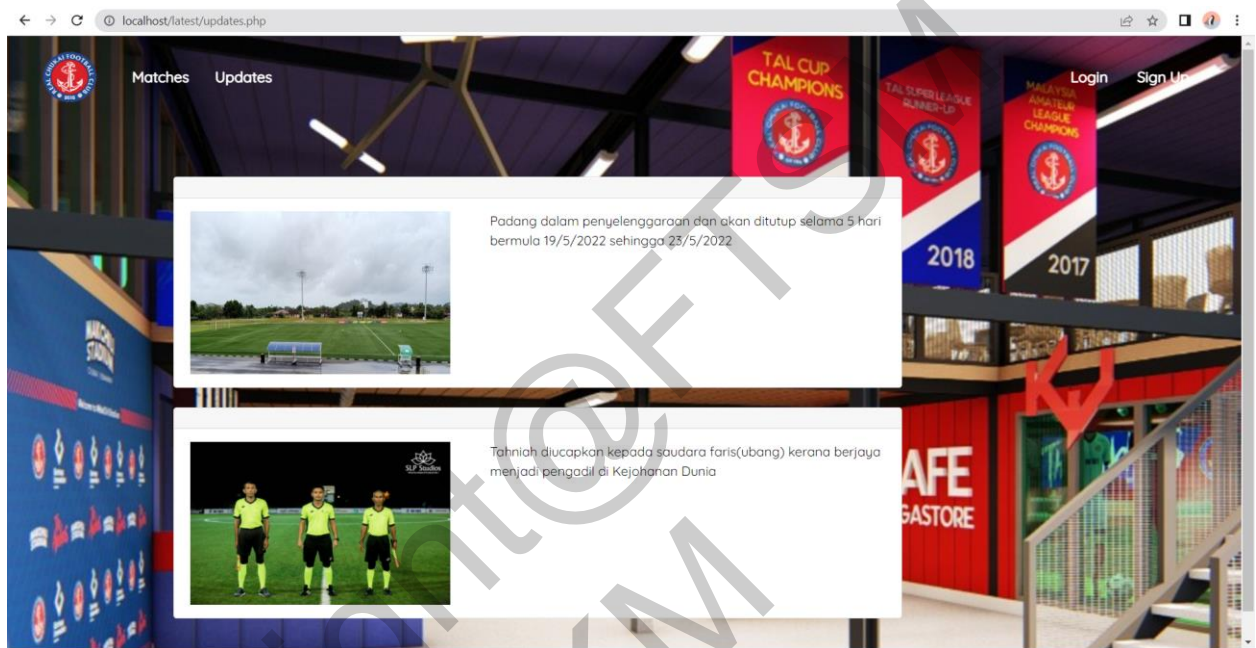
localhost/latest/updates.php

Matches Updates

Login Sign Up

TAL CUP CHAMPIONS

TAL SUPER LEAGUE RUNNER-UP 2018

MALAYSIA AMATEUR LEAGUE CHAMPIONS 2017

Padang dalam penyelenggaraan dan akan ditutup selama 5 hari bermula 19/5/2022 sehingga 23/5/2022

Tahniah diucapkan kepada saudara faris(ubang) kerana berjaya menjadi pengadil di Kejohanan Dunia

SLP Studios

AFE

GASTORE

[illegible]@FTSM